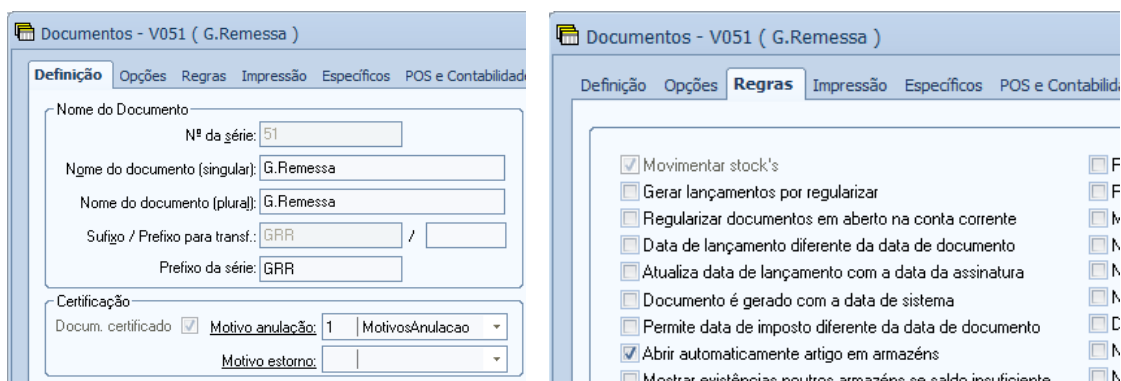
Documentos - V051 ( G.Remessa )

Definição | Opções | Regras | Impressão | Específicos | POS e Contabilidade

Nome do Documento

Nº da série: 51

Nome do documento (singular): G.Remessa

Nome do documento (plural): G.Remessa

Sufixo / Prefixo para transf.: GRR /

Prefixo da série: GRR

Certificação

Docum. certificado | Motivo anulação: 1 | MotivosAnulacao

Motivo estorno:

Documentos - V051 ( G.Remessa )

Definição | Opções | Regras | Impressão | Específicos | POS e Contabilida

Movimentar stock's

Gerar lançamentos por regularizar

Regularizar documentos em aberto na conta corrente

Data de lançamento diferente da data de documento

Atualiza data de lançamento com a data da assinatura

Documento é gerado com a data de sistema

Permite data de imposto diferente da data de documento

Abrir automaticamente artigo em armazéns

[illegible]

F
F
M
N
N
N
D
N
N